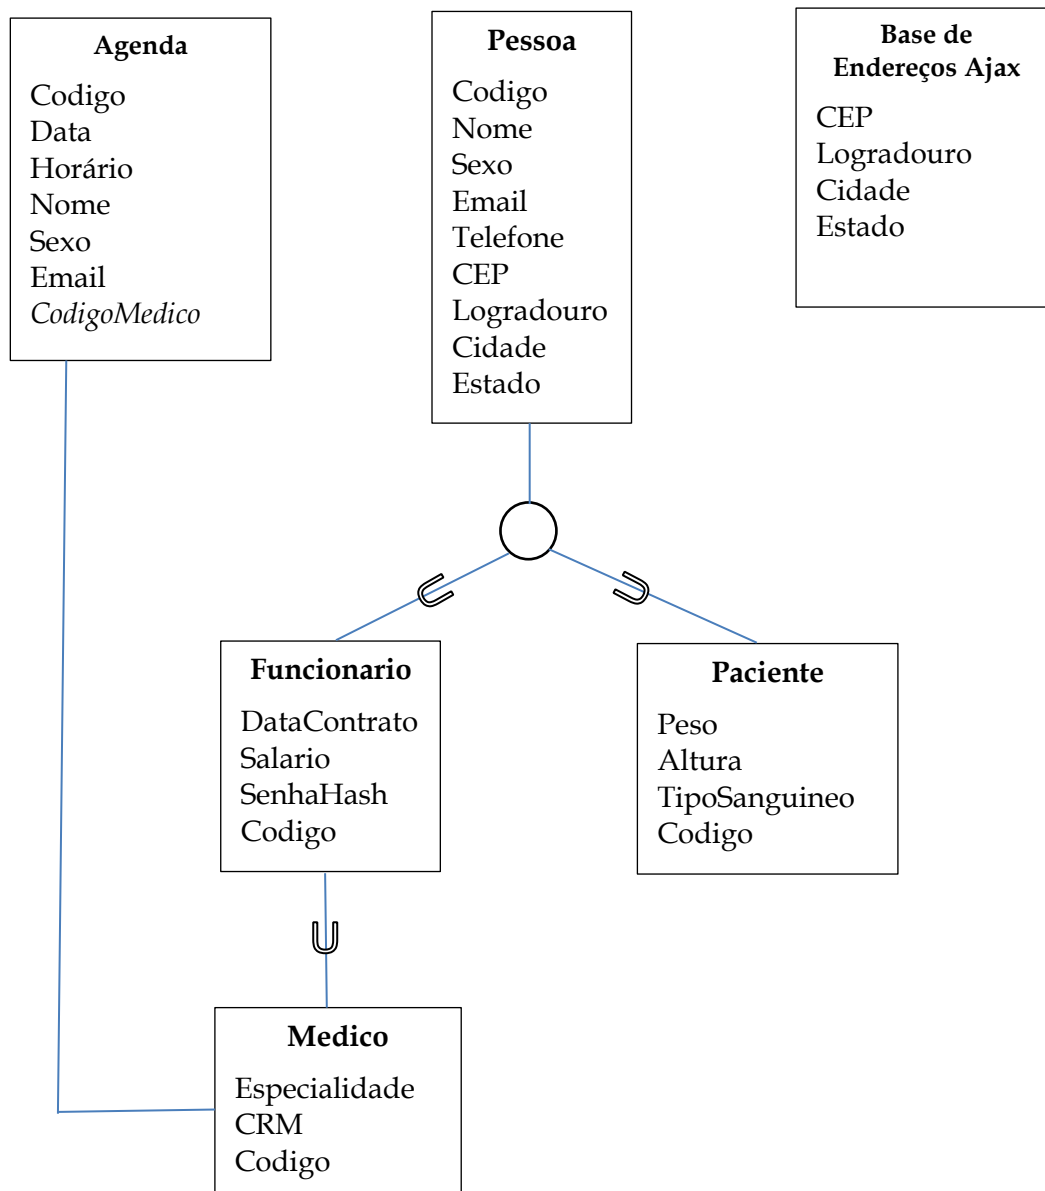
Agenda
Codigo
Data
Horário
Nome
Sexo
Email
*CodigoMedico*

Pessoa
Codigo
Nome
Sexo
Email
Telefone
CEP
Logradouro
Cidade
Estado

Base de Endereços Ajax
CEP
Logradouro
Cidade
Estado

Funcionario
DataContrato
Salario
SenhaHash
Codigo

Paciente
Peso
Altura
TipoSanguineo
Codigo

Medico
Especialidade
CRM
Codigo